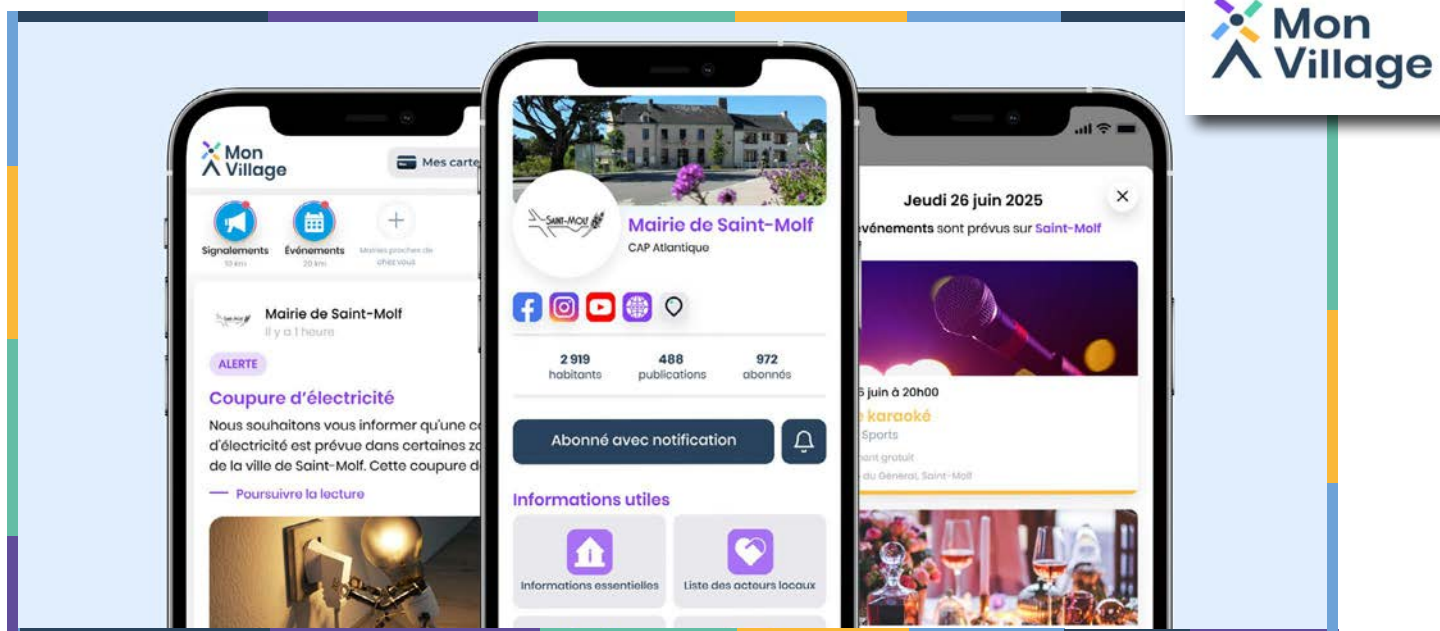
Mon Village

Mon Village

Mes carte

Signalements
10 km

Événements
20 km

Mairies proches de chez vous

Mairie de Saint-Molf
Il y a 1 heure

ALERTE

Coupure d'électricité

Nous souhaitons vous informer qu'une c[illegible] d'électricité est prévue dans certaines z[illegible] de la ville de Saint-Molf. Cette coupure d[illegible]

Poursuivre la lecture

SAINT-MOLF

Mairie de Saint-Molf
CAP Atlantique

| 2 919 | 488 | 972 |
|---|---|---|
| habitants | publications | abonnés |

Abonné avec notification

Informations utiles

Informations essentielles

Liste des acteurs locaux

Jeudi 26 juin 2025

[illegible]événements sont prévus sur Saint-Molf

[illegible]6 juin à 20h00

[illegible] karaoké

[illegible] Sports

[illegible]nt gratuit

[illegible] du Général, Saint-Molf